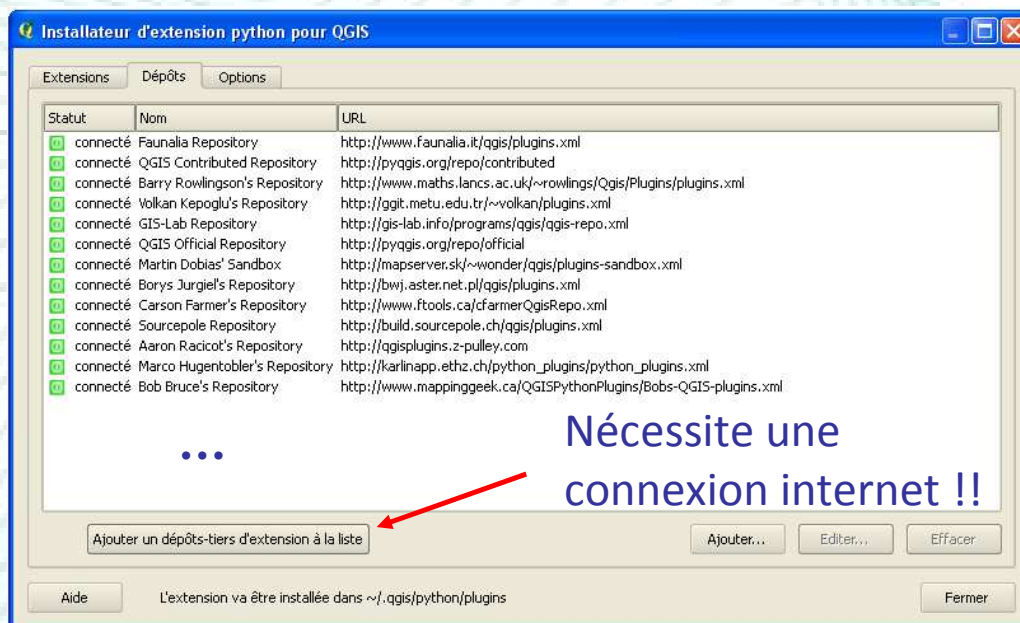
Installateur d'extension python pour QGIS

Extensions | Dépôts | Options

| Statut | Nom | URL |
|---|---|---|
| connecté | Faunalia Repository | http://www.faunalia.it/qgis/plugins.xml |
| connecté | QGIS Contributed Repository | http://pyqgis.org/repo/contributed |
| connecté | Barry Rowlingson's Repository | http://www.maths.lancs.ac.uk/~rowlings/Qgis/Plugins/plugins.xml |
| connecté | Volkan Kepoglu's Repository | http://ggit.metu.edu.tr/~volkan/plugins.xml |
| connecté | GIS-Lab Repository | http://gis-lab.info/programs/qgis/qgis-repo.xml |
| connecté | QGIS Official Repository | http://pyqgis.org/repo/official |
| connecté | Martin Dobias' Sandbox | http://mapserver.sk/~wonder/qgis/plugins-sandbox.xml |
| connecté | Borys Jurgiel's Repository | http://bwj.aster.net.pl/qgis/plugins.xml |
| connecté | Carson Farmer's Repository | http://www.ftools.ca/cfarmerQgisRepo.xml |
| connecté | Sourcepole Repository | http://build.sourcepole.ch/qgis/plugins.xml |
| connecté | Aaron Racicot's Repository | http://qgisplugins.z-pulley.com |
| connecté | Marco Hugentobler's Repository | http://karlinapp.ethz.ch/python_plugins/python_plugins.xml |
| connecté | Bob Bruce's Repository | http://www.mappinggeek.ca/QGISPythonPlugins/Bobs-QGIS-plugins.xml |

...

Nécessite une connexion internet !!

Ajouter un dépôts-tiers d'extension à la liste

Ajouter... | Editer... | Effacer

Aide

L'extension va être installée dans ~/.qgis/python/plugins

Fermer